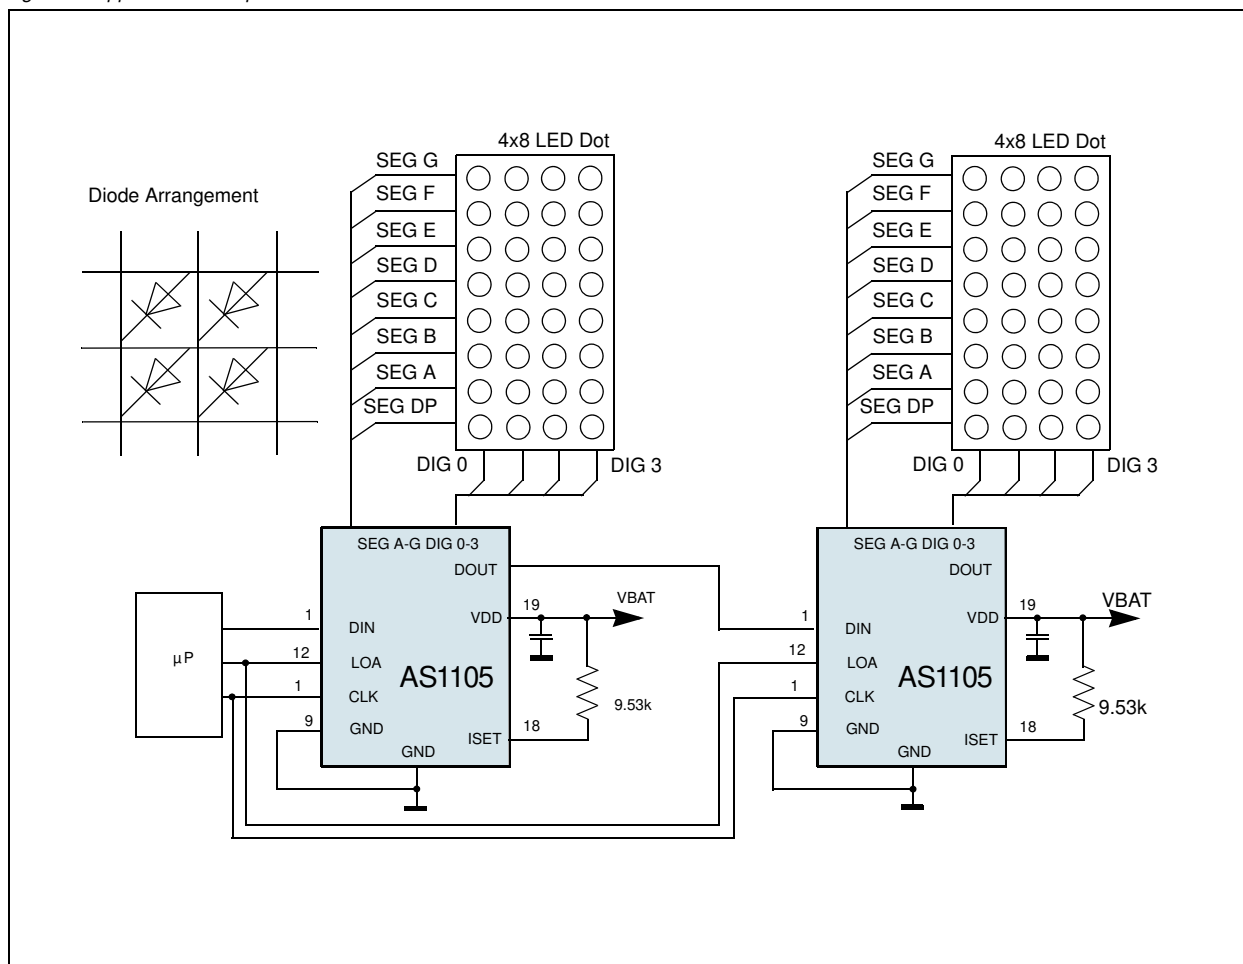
Diode Arrangement

4x8 LED Dot

SEG G
SEG F
SEG E
SEG D
SEG C
SEG B
SEG A
SEG DP

DIG 0
DIG 3

SEG A-G DIG 0-3
DOUT
VDD
DIN
LOA
CLK
GND
ISET
GND
AS1105

19
VBAT
9.53k
18

μP
1
12
1
9

4x8 LED Dot

SEG G
SEG F
SEG E
SEG D
SEG C
SEG B
SEG A
SEG DP

DIG 0
DIG 3

SEG A-G DIG 0-3
DOUT
VDD
DIN
LOA
CLK
GND
ISET
GND
AS1105

19
VBAT
9.53k
18

1
12
1
9